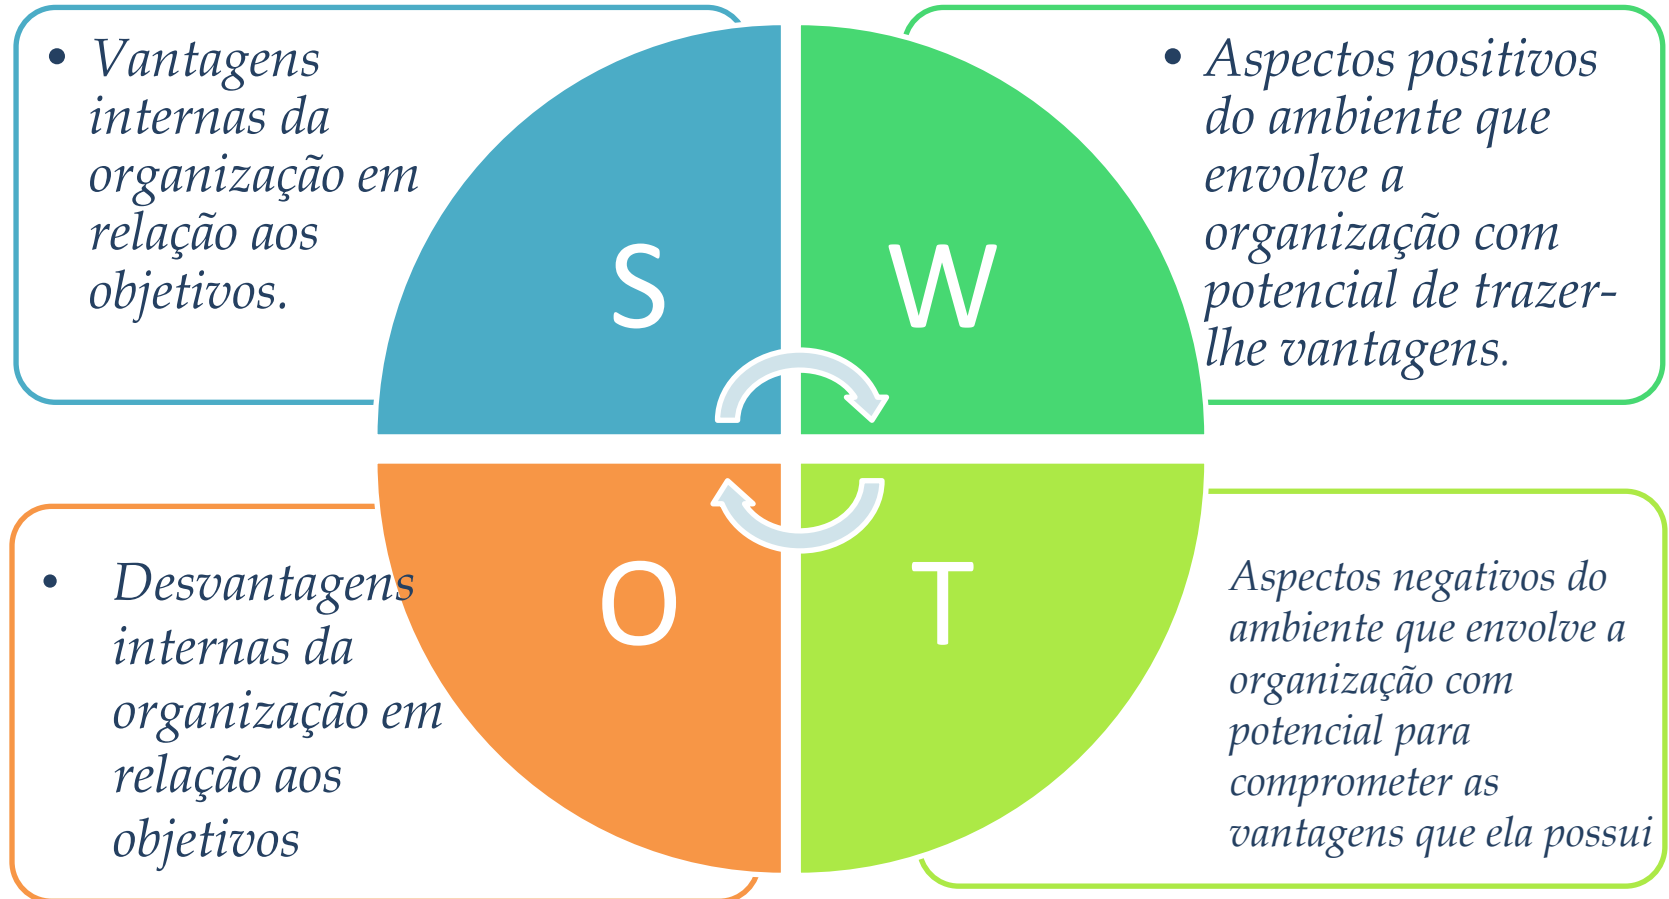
• Vantagens internas da organização em relação aos objetivos.

S

W

• Aspectos positivos do ambiente que envolve a organização com potencial de trazer-lhe vantagens.

• Desvantagens internas da organização em relação aos objetivos

O

T

Aspectos negativos do ambiente que envolve a organização com potencial para comprometer as vantagens que ela possui